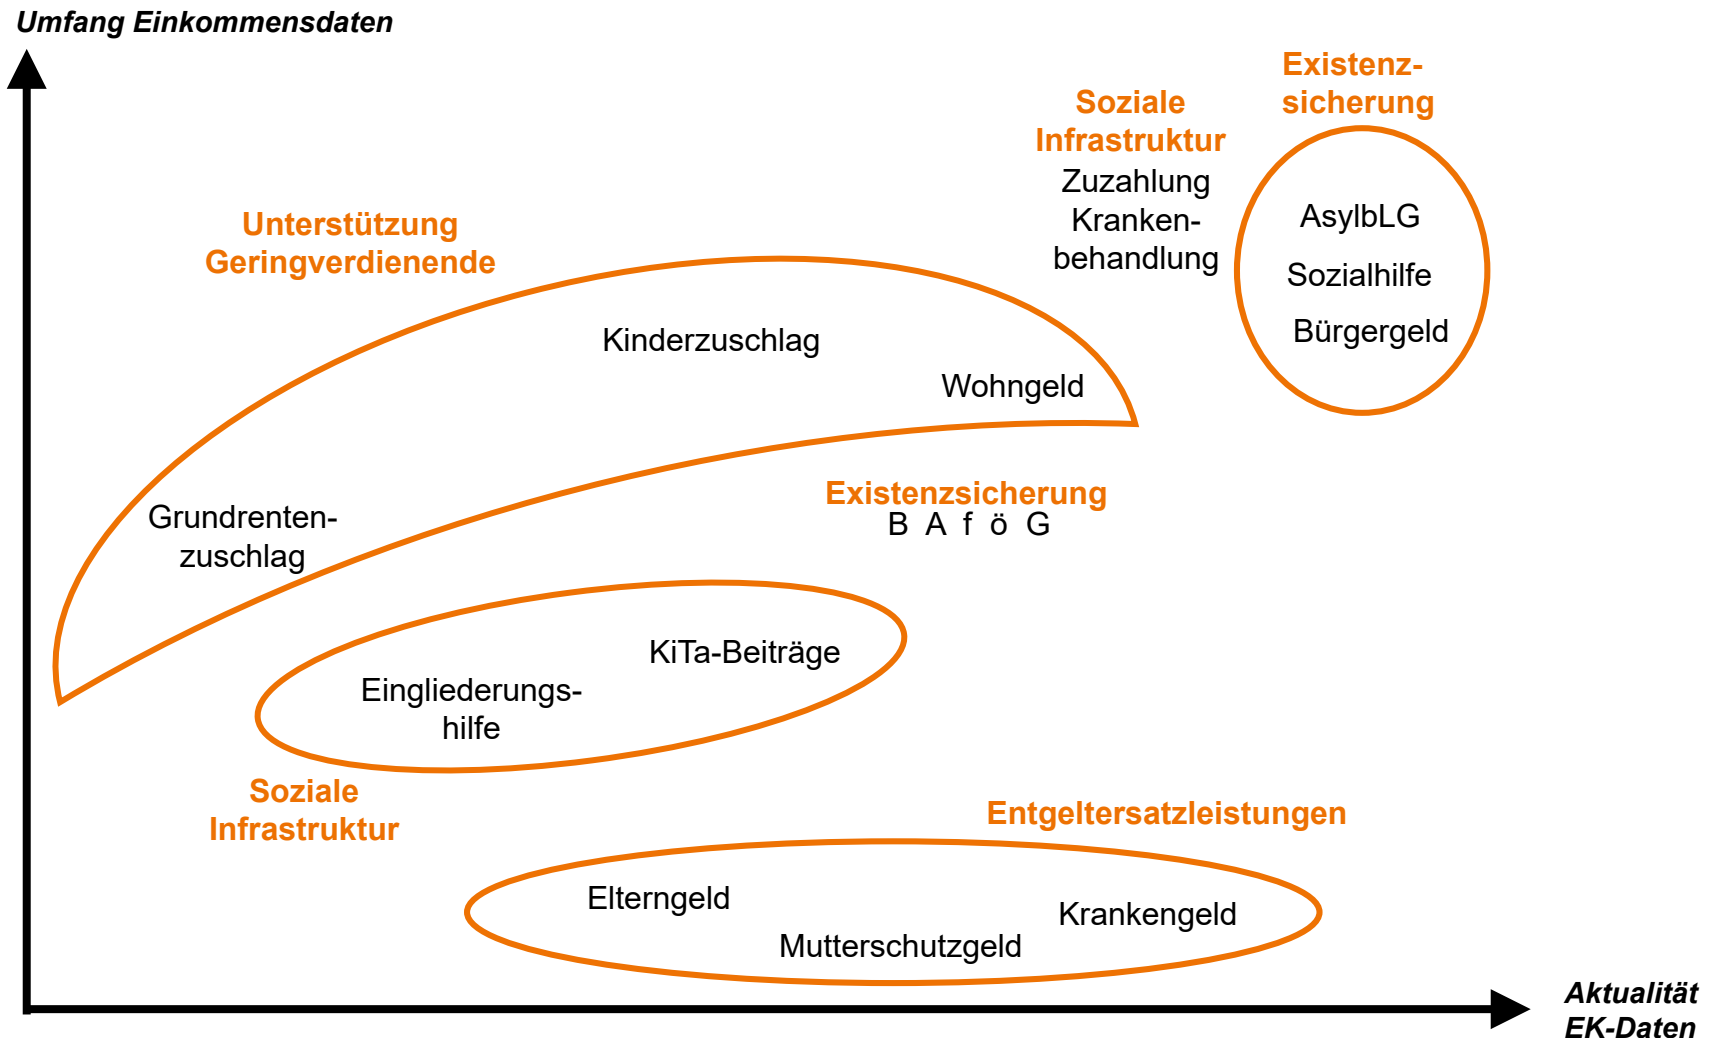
Umfang Einkommensdaten

Soziale Infrastruktur
Zuzahlung Krankenbehandlung

Existenzsicherung
AsylbLG
Sozialhilfe
Bürgergeld

Unterstützung Geringverdienende
Kinderzuschlag
Wohngeld
Grundrentenzuschlag

Existenzsicherung
B A f ö G

KiTa-Beiträge
Eingliederungshilfe

Soziale Infrastruktur

Entgeltersatzleistungen
Elterngeld
Mutterschutzgeld
Krankengeld

Aktualität EK-Daten